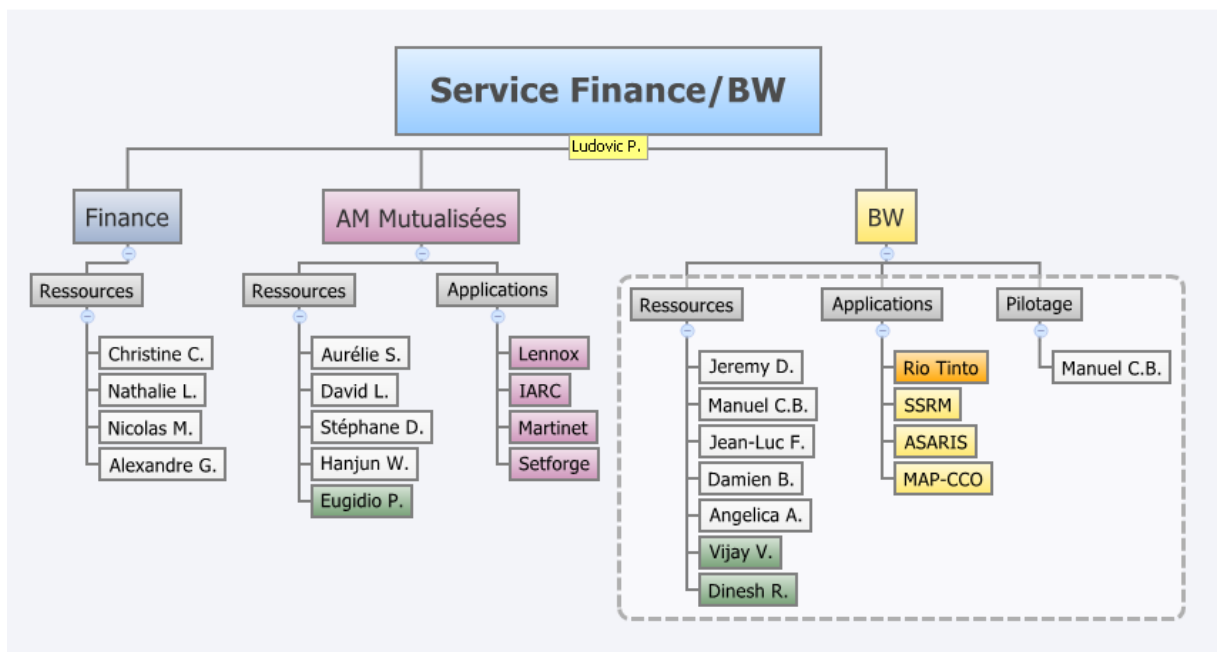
Service Finance/BW

Ludovic P.

Finance

Ressources

Christine C.

Nathalie L.

Nicolas M.

Alexandre G.

AM Mutualisées

Ressources

Aurélie S.

David L.

Stéphane D.

Hanjun W.

Eugidio P.

Applications

Lennox

IARC

Martinet

Setforge

BW

Ressources

Jeremy D.

Manuel C.B.

Jean-Luc F.

Damien B.

Angelica A.

Vijay V.

Dinesh R.

Applications

Rio Tinto

SSRM

ASARIS

MAP-CCO

Pilotage

Manuel C.B.